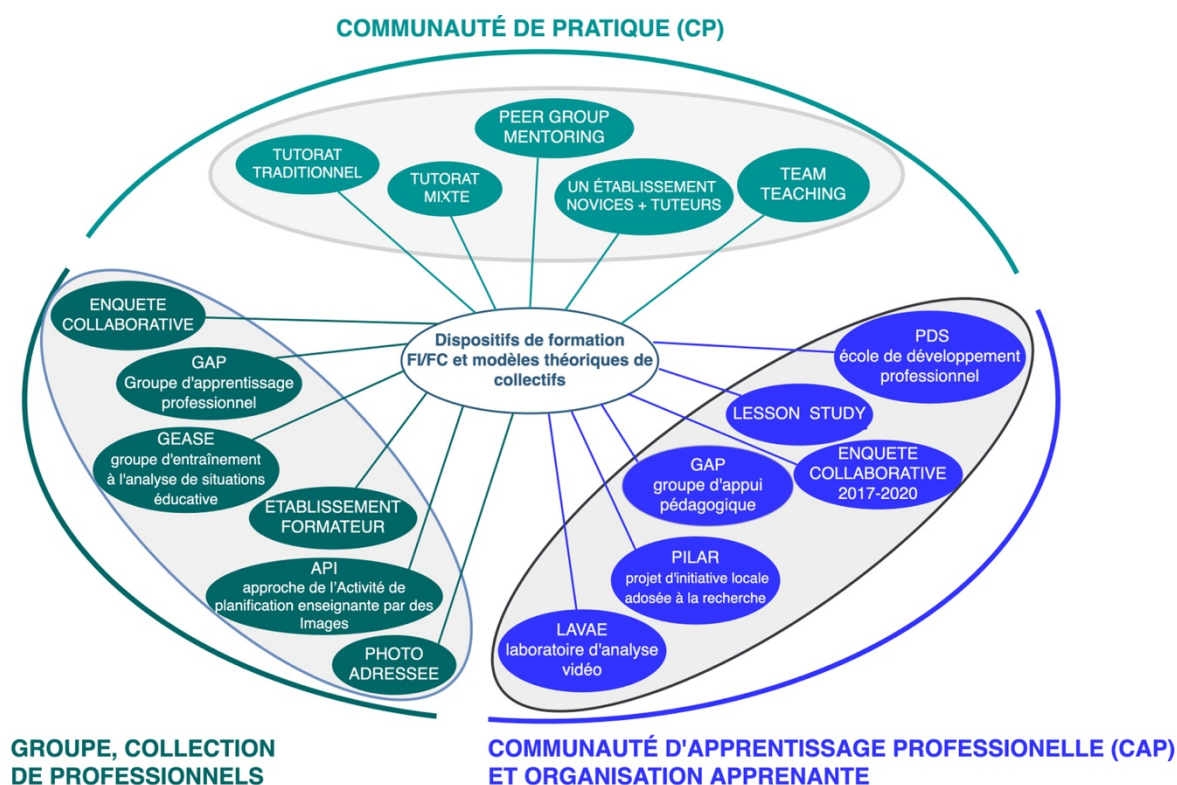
COMMUNAUTÉ DE PRATIQUE (CP)

TUTORAT TRADITIONNEL

TUTORAT MIXTE

PEER GROUP MENTORING

UN ÉTABLISSEMENT NOVICES + TUTEURS

TEAM TEACHING

ENQUETE COLLABORATIVE

GAP Groupe d'apprentissage professionnel

GEASE groupe d'entraînement à l'analyse de situations éducative

ETABLISSEMENT FORMATEUR

API approche de l'Activité de planification enseignante par des Images

PHOTO ADRESSEE

Dispositifs de formation FI/FC et modèles théoriques de collectifs

PDS école de développement professionnel

LESSON STUDY

ENQUETE COLLABORATIVE 2017-2020

GAP groupe d'appui pédagogique

PILAR projet d'initiative locale adosée à la recherche

LAVAE laboratoire d'analyse vidéo

GROUPE, COLLECTION DE PROFESSIONNELS

COMMUNAUTÉ D'APPRENTISSAGE PROFESSIONELLE (CAP) ET ORGANISATION APPRENANTE